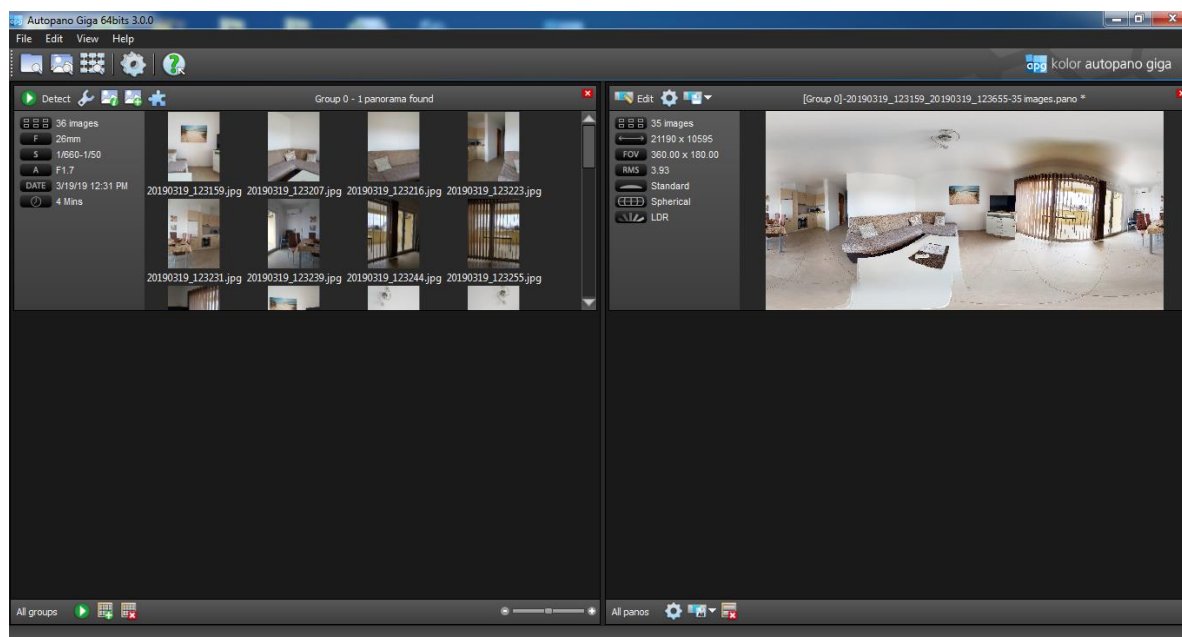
Autopano Giga 64bits 3.0.0

File Edit View Help

apg kolor autopano giga

Detect

Group 0 - 1 panorama found

36 images
F 26mm
S 1/660-1/50
A F1.7
DATE 3/19/19 12:31 PM
4 Mins

20190319_123159.jpg 20190319_123207.jpg 20190319_123216.jpg 20190319_123223.jpg

20190319_123231.jpg 20190319_123239.jpg 20190319_123244.jpg 20190319_123255.jpg

Edit

[Group 0]-20190319_123159_20190319_123655-35 images.pano *

35 images
21190 x 10595
FOV 360.00 x 180.00
RMS 3.93
Standard
Spherical
LDR

All groups

All panos